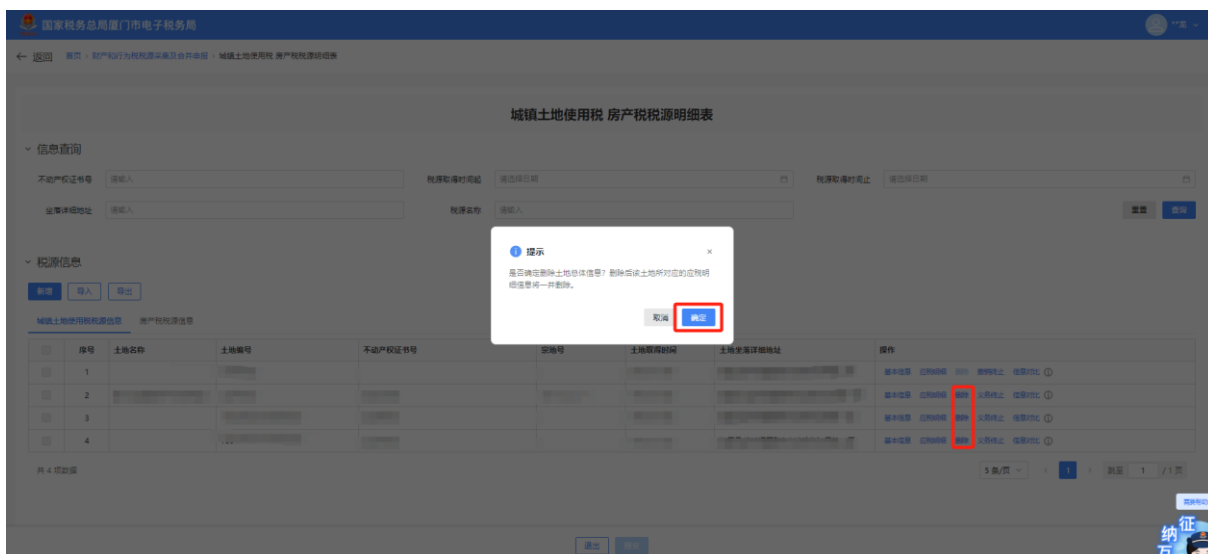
国家税务总局厦门市电子税务局

← 返回 首页 > 财产和行为税税源采集及合并申报 > 城镇土地使用税 房产税税源明细表

城镇土地使用税 房产税税源明细表

信息查询

不动产权证书号 请输入

税源取得时间起 请选择日期

税源取得时间止 请选择日期

坐落详细地址 请输入

税源名称 请输入

重置 查询

税源信息

新增 导入 导出

城镇土地使用税源信息 房产税税源信息

| | 序号 | 土地名称 | 土地编号 | 不动产权证书号 | 宗地号 | 土地取得时间 | 土地坐落详细地址 | 操作 |
|---|---|---|---|---|---|---|---|---|
| | 1 | | | | | | | 基本信息 应税明细 删除 税源终止 信息比对 |
| | 2 | | | | | | | 基本信息 应税明细 删除 税源终止 信息比对 |
| | 3 | | | | | | | 基本信息 应税明细 删除 税源终止 信息比对 |
| | 4 | | | | | | | 基本信息 应税明细 删除 税源终止 信息比对 |

共 4 项数据

5条/页 1 前往 1 /1页

提示

是否确定删除土地总体信息？删除后该土地所对应的应税明细信息将一并删除。

取消 确定

退出

征纳